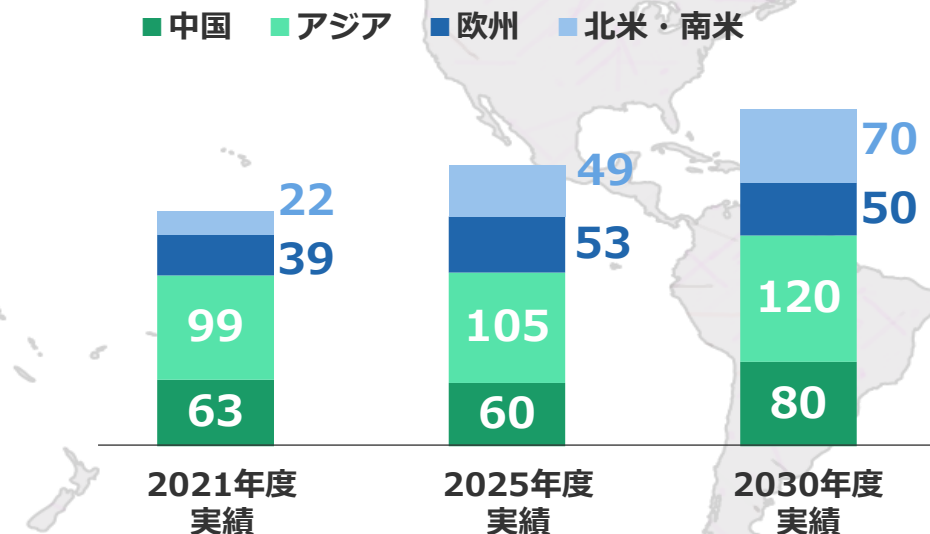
■ 中国 ■ アジア ■ 欧州 ■ 北米・南米

| | 2021年度実績 | 2025年度実績 | 2030年度実績 |
|---|---|---|---|
| 北米・南米 | 22 | 49 | 70 |
| 欧州 | 39 | 53 | 50 |
| アジア | 99 | 105 | 120 |
| 中国 | 63 | 60 | 80 |